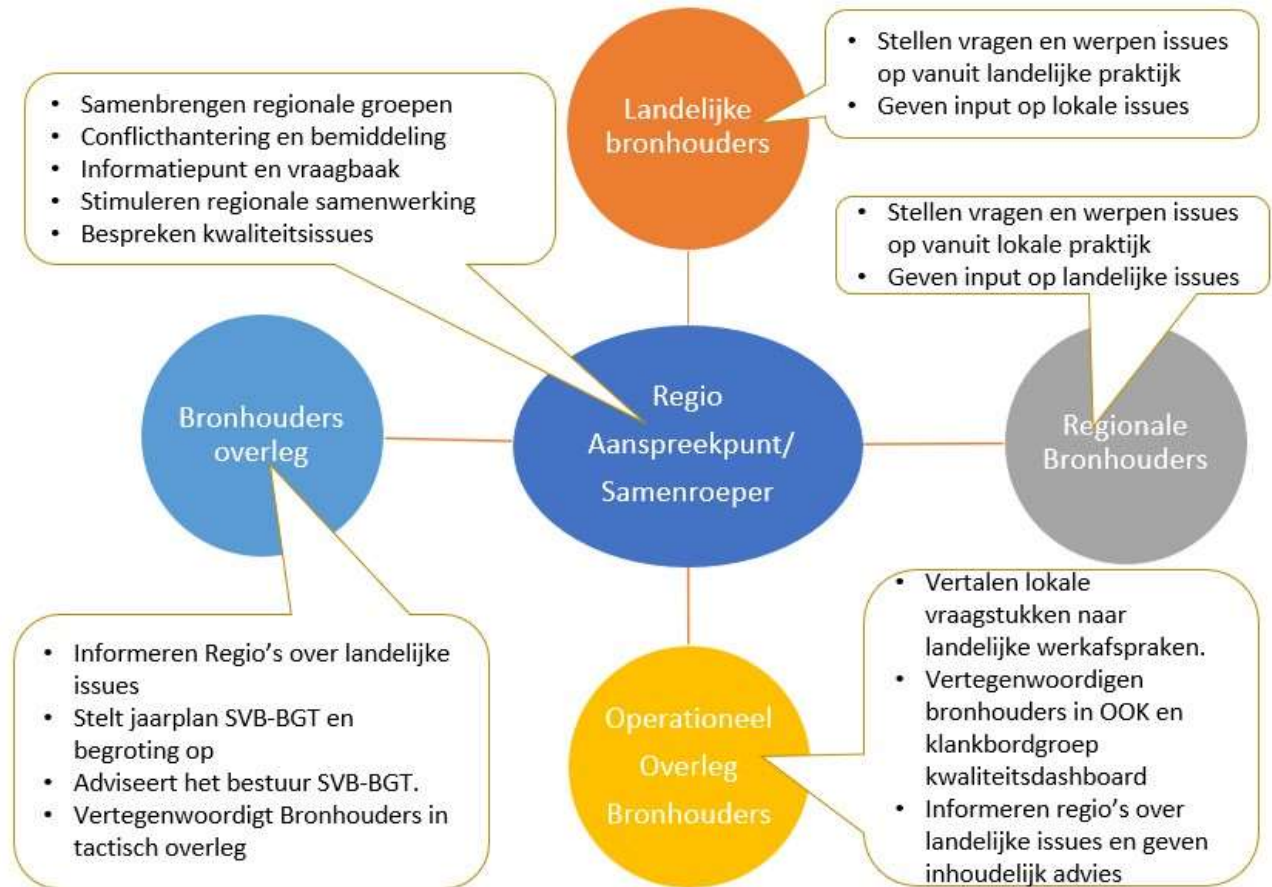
Landelijke bronhouders

• Stellen vragen en werpen issues op vanuit landelijke praktijk
• Geven input op lokale issues

• Samenbrengen regionale groepen
• Conflicthantering en bemiddeling
• Informatiepunt en vraagbaak
• Stimuleren regionale samenwerking
• Bespreken kwaliteitsissues

• Stellen vragen en werpen issues op vanuit lokale praktijk
• Geven input op landelijke issues

Bronhouders overleg

Regio Aanspreekpunt/ Samenroeper

Regionale Bronhouders

• Vertalen lokale vraagstukken naar landelijke werkafspraken.
• Vertegenwoordigen bronhouders in OOK en klankbordgroep kwaliteitsdashboard
• Informeren regio's over landelijke issues en geven inhoudelijk advies

• Informeren Regio's over landelijke issues
• Stelt jaarplan SVB-BGT en begroting op
• Adviseert het bestuur SVB-BGT.
• Vertegenwoordigt Bronhouders in tactisch overleg

Operationeel Overleg Bronhouders